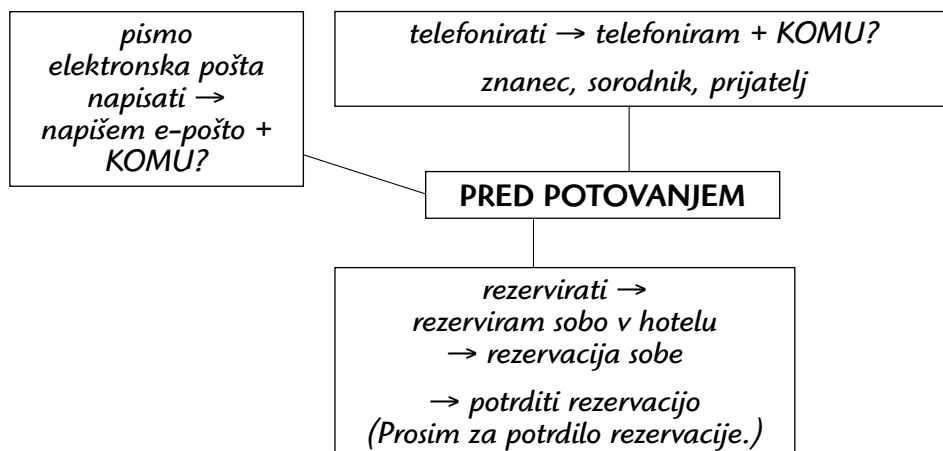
pismo
elektronska pošta
napisati →
napišem e-pošto +
KOMU?

telefonirati → telefoniram + KOMU?

znanec, sorodnik, prijatelj

PRED POTOVANJEM

rezervirati →
rezerviram sobo v hotelu
→ rezervacija sobe

→ potrditi rezervacijo
(Prosim za potrdilo rezervacije.)